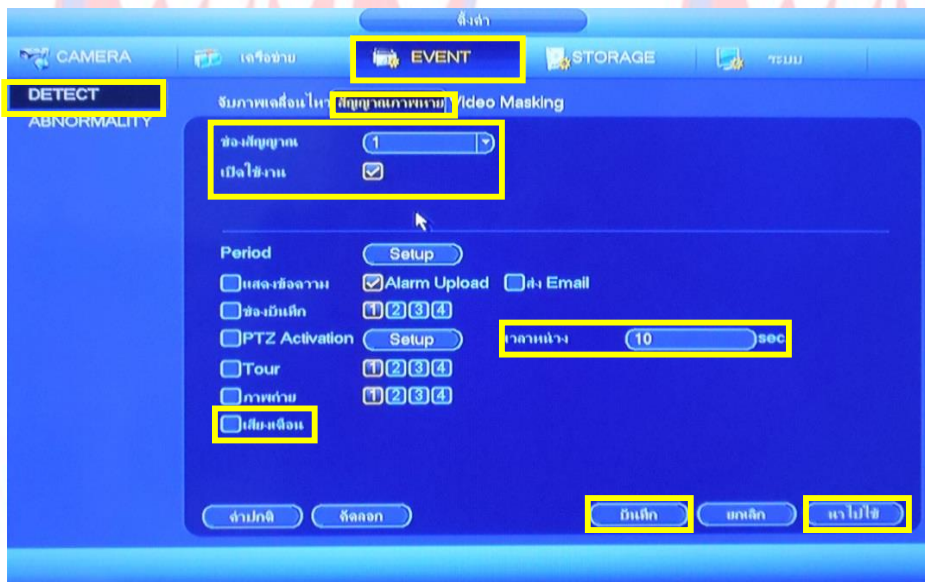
ตั้งค่า

CAMERA
เครือข่าย
EVENT
STORAGE
ระบบ

DETECT
ABNORMALITY

จับภาพเคลื่อนไหว สัญญาณภาพหาย Video Masking

ช่องสัญญาณ 1
เปิดใช้งาน

Period Setup
แสดงข้อความ Alarm Upload ส่ง Email
ช่องบันทึก 1 2 3 4
PTZ Activation Setup เวลาหน่วง 10 sec
Tour 1 2 3 4
ภาพถ่าย 1 2 3 4
เสียงเตือน

ค่าปกติ คัดลอก บันทึก ยกเลิก นำไปใช้